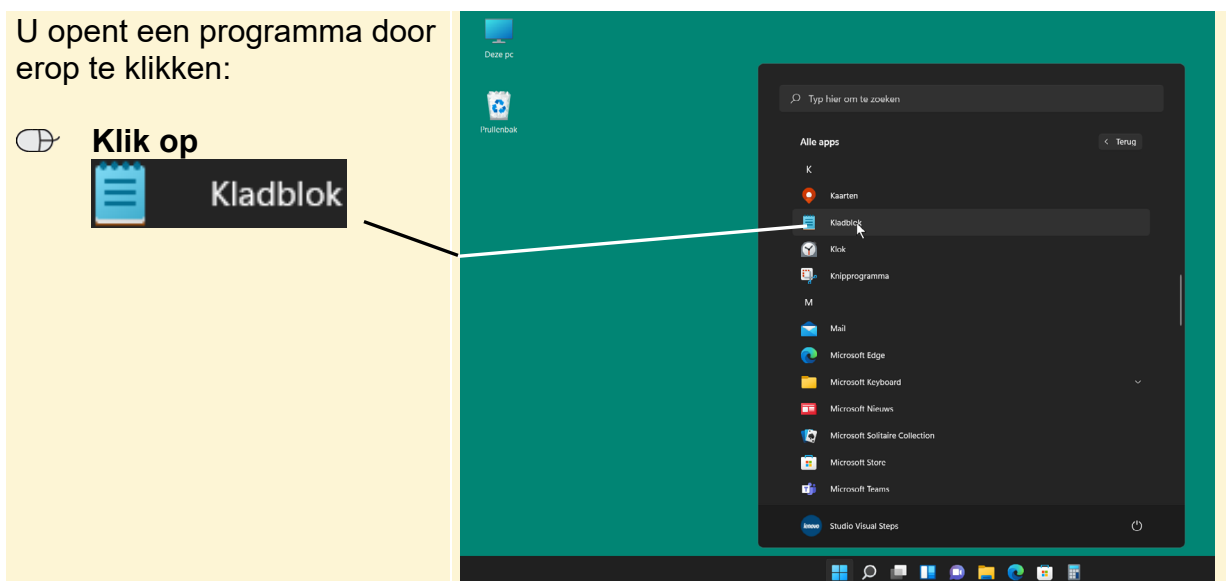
U opent een programma door erop te klikken:

Klik op
Kladblok

Deze pc

Prullenbak

Typ hier om te zoeken

Alle apps

< Terug

K

Kaarten

Kladblok

Klok

Knipprogramma

M

Mail

Microsoft Edge

Microsoft Keyboard

Microsoft Nieuws

Microsoft Solitaire Collection

Microsoft Store

Microsoft Teams

Studio Visual Steps